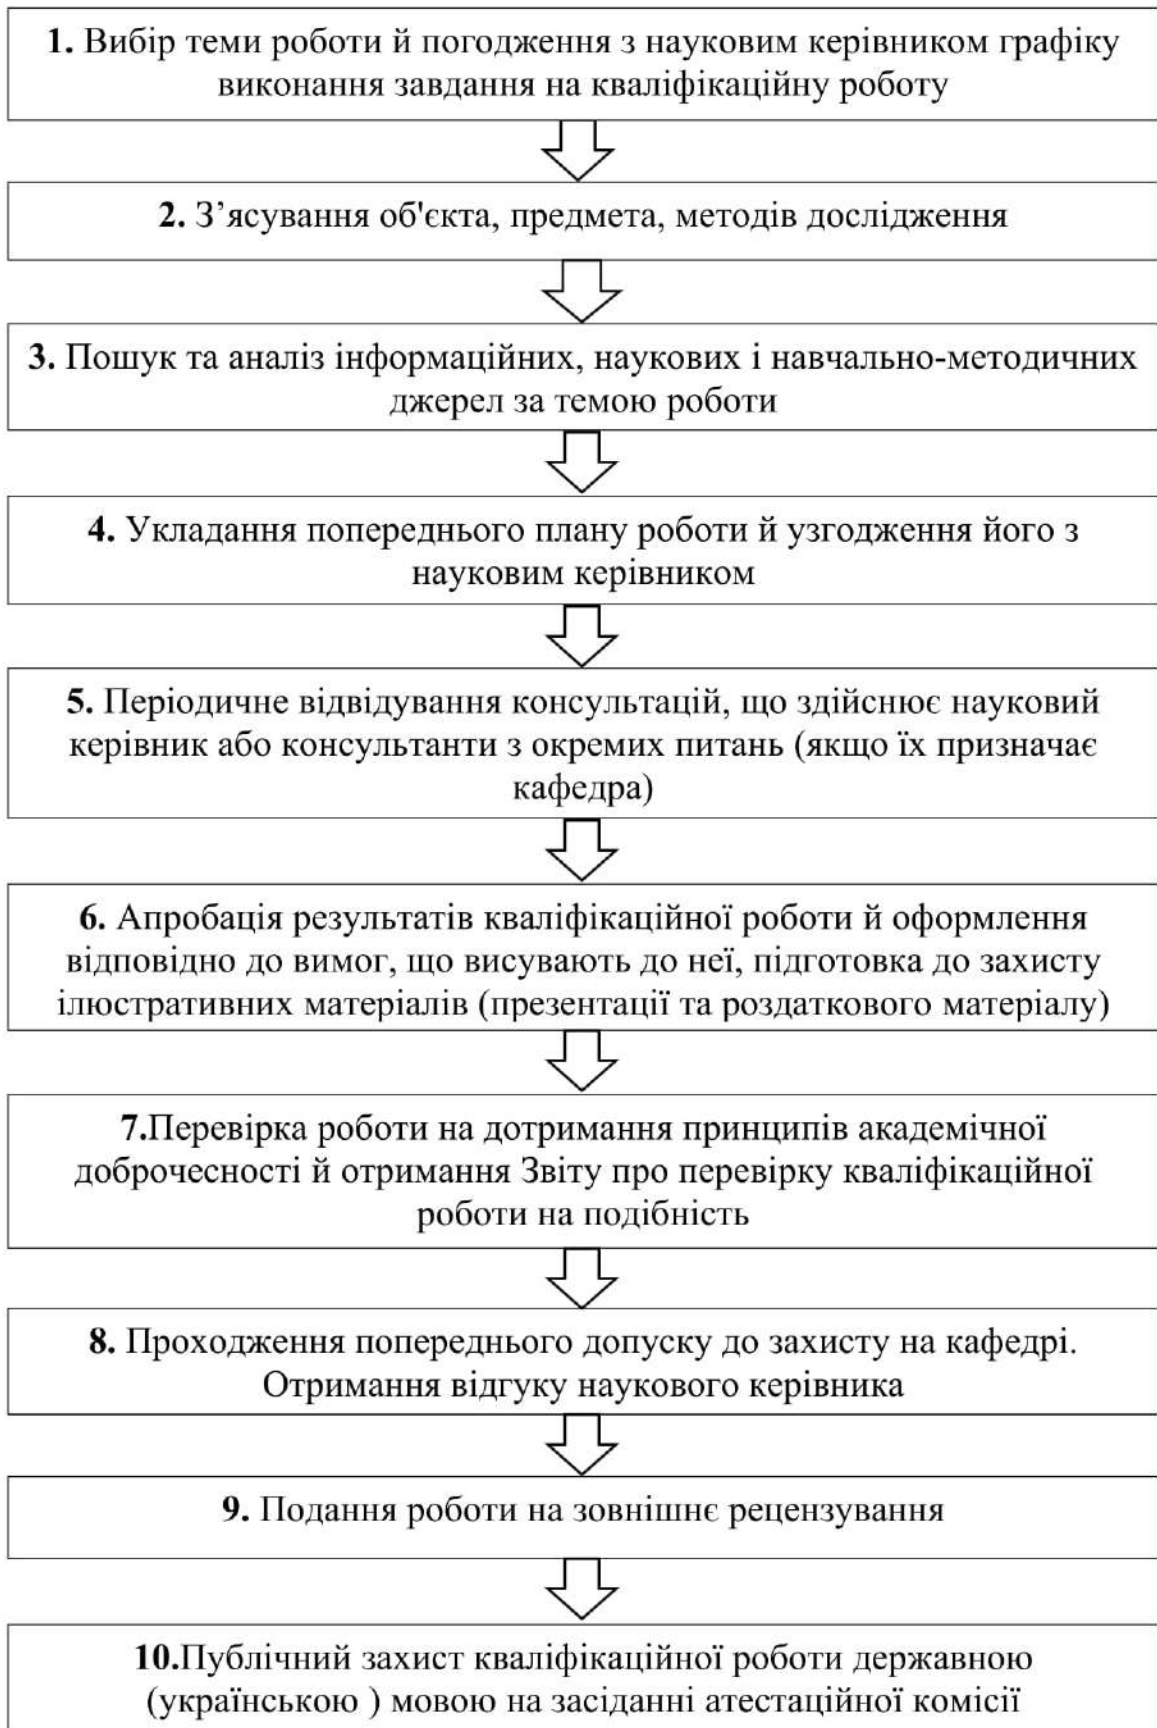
1. Вибір теми роботи й погодження з науковим керівником графіку виконання завдання на кваліфікаційну роботу

2. З’ясування об'єкта, предмета, методів дослідження

3. Пошук та аналіз інформаційних, наукових і навчально-методичних джерел за темою роботи

4. Укладання попереднього плану роботи й узгодження його з науковим керівником

5. Періодичне відвідування консультацій, що здійснює науковий керівник або консультанти з окремих питань (якщо їх призначає кафедра)

6. Апробація результатів кваліфікаційної роботи й оформлення відповідно до вимог, що висувають до неї, підготовка до захисту ілюстративних матеріалів (презентації та роздаткового матеріалу)

7.Перевірка роботи на дотримання принципів академічної доброчесності й отримання Звіту про перевірку кваліфікаційної роботи на подібність

8. Проходження попереднього допуску до захисту на кафедрі. Отримання відгуку наукового керівника

9. Подання роботи на зовнішнє рецензування

10.Публічний захист кваліфікаційної роботи державною (українською ) мовою на засіданні атестаційної комісії